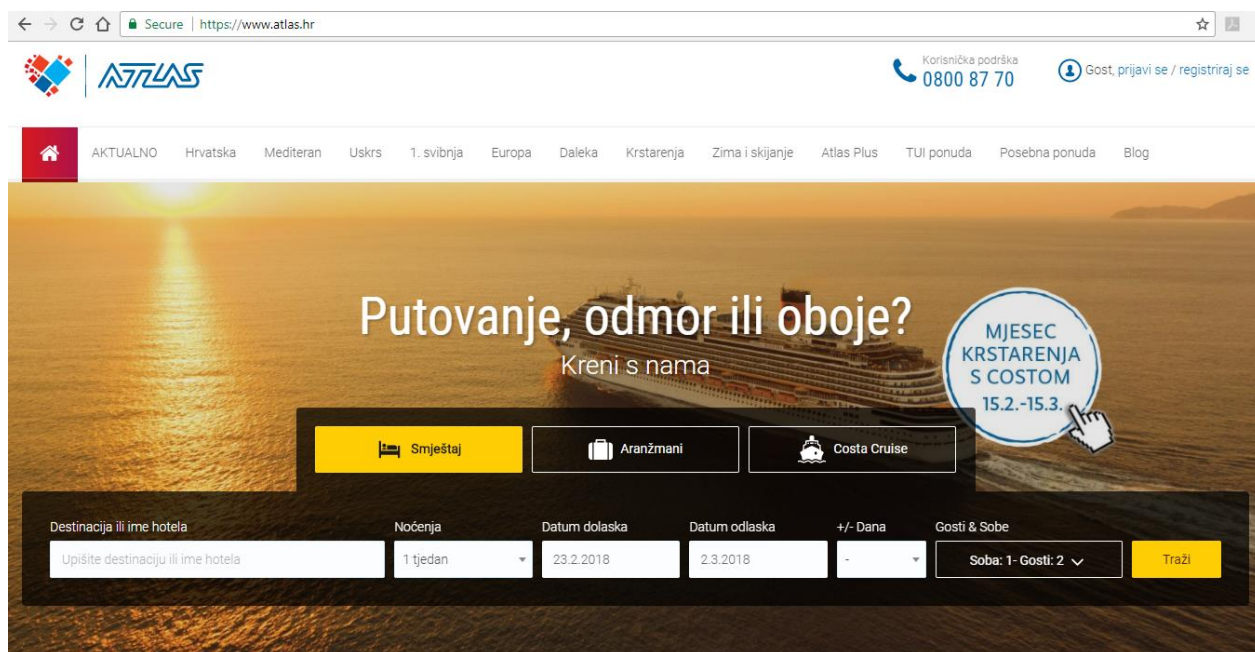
Secure | https://www.atlas.hr

ATLAS

Korisnička podrška
0800 87 70

Gost, prijavi se / registriraj se

AKTUALNO Hrvatska Mediteran Uskrs 1. svibnja Europa Daleka Krstarenja Zima i skijanje Atlas Plus TUI ponuda Posebna ponuda Blog

Putovanje, odmor ili oboje?
Kreni s nama

MJESEC KRSTARENJA S COSTOM 15.2.-15.3.

Smještaj
Aranžmani
Costa Cruise

Destinacija ili ime hotela
Upišite destinaciju ili ime hotela
Noćenja
1 tjedan
Datum dolaska
23.2.2018
Datum odlaska
2.3.2018
+/- Dana
-
Gosti & Sobe
Soba: 1- Gosti: 2
Traži